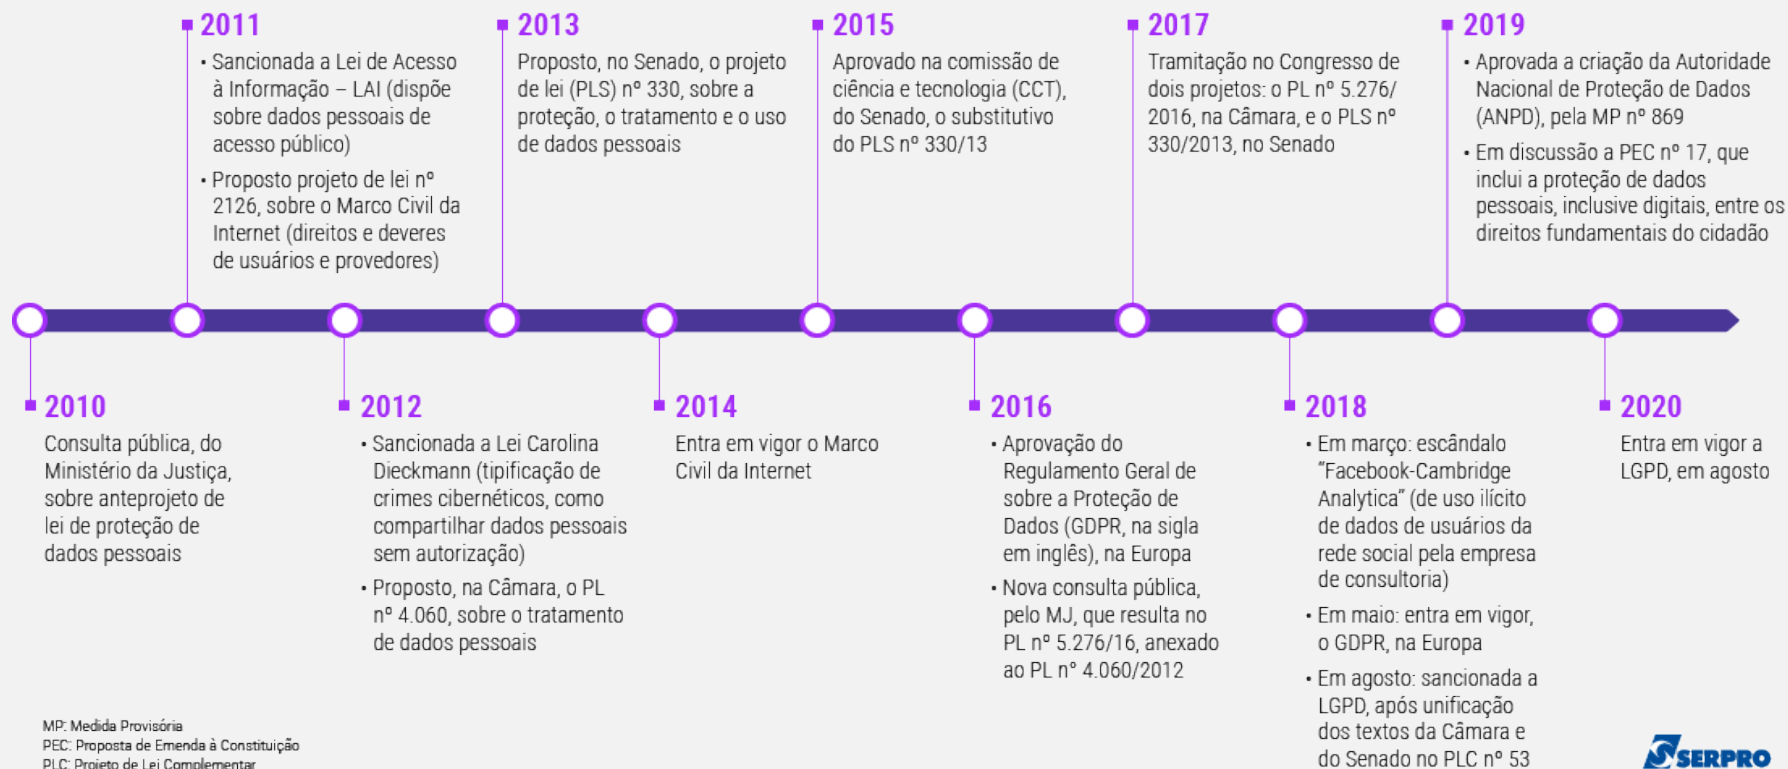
2011
• Sancionada a Lei de Acesso à Informação – LAI (dispõe sobre dados pessoais de acesso público)
• Proposto projeto de lei nº 2126, sobre o Marco Civil da Internet (direitos e deveres de usuários e provedores)

2013
Proposto, no Senado, o projeto de lei (PLS) nº 330, sobre a proteção, o tratamento e o uso de dados pessoais

2015
Aprovado na comissão de ciência e tecnologia (CCT), do Senado, o substitutivo do PLS nº 330/13

2017
Tramitação no Congresso de dois projetos: o PL nº 5.276/2016, na Câmara, e o PLS nº 330/2013, no Senado

2019
• Aprovada a criação da Autoridade Nacional de Proteção de Dados (ANPD), pela MP nº 869
• Em discussão a PEC nº 17, que inclui a proteção de dados pessoais, inclusive digitais, entre os direitos fundamentais do cidadão

2010
Consulta pública, do Ministério da Justiça, sobre anteprojeto de lei de proteção de dados pessoais

2012
• Sancionada a Lei Carolina Dieckmann (tipificação de crimes cibernéticos, como compartilhar dados pessoais sem autorização)
• Proposto, na Câmara, o PL nº 4.060, sobre o tratamento de dados pessoais

2014
Entra em vigor o Marco Civil da Internet

2016
• Aprovação do Regulamento Geral de sobre a Proteção de Dados (GDPR, na sigla em inglês), na Europa
• Nova consulta pública, pelo MJ, que resulta no PL nº 5.276/16, anexado ao PL nº 4.060/2012

2018
• Em março: escândalo "Facebook-Cambridge Analytica" (de uso ilícito de dados de usuários da rede social pela empresa de consultoria)
• Em maio: entra em vigor, o GDPR, na Europa
• Em agosto: sancionada a LGPD, após unificação dos textos da Câmara e do Senado no PLC nº 53

2020
Entra em vigor a LGPD, em agosto

MP: Medida Provisória
PEC: Proposta de Emenda à Constituição
PLC: Projeto de Lei Complementar

SERPRO